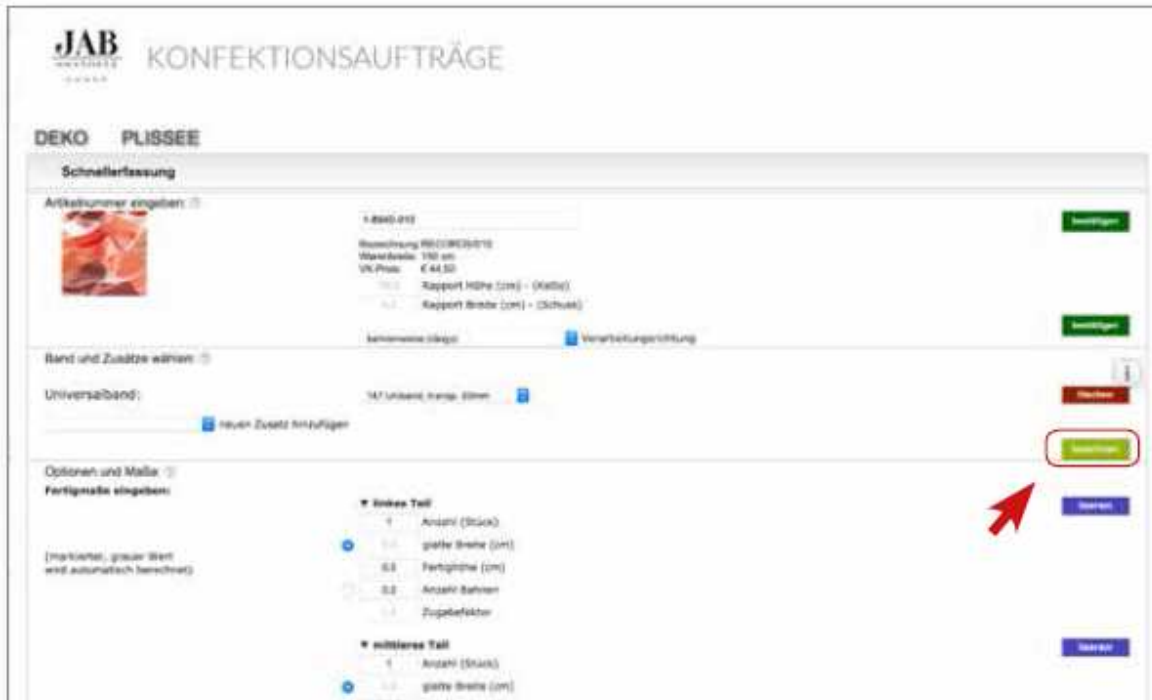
JAB

KONFEKTIONSAUFTRÄGE

DEKO PLISSEE

Schnellerfassung

Artikelnummer eingeben:

1-8840-010

Bezeichnung RECORDS/010
Warenbreite: 150 cm
VK-Preis: € 44,50

Rapport Höhe (cm) - (Kette)

Rapport Breite (cm) - (Schuss)

bestätigen

kein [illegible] Verarbeitungsrichtung

bestätigen

Band und Zusätze wählen

Universalband:

147 Uniband, transp. 20mm

Löschen

neuen Zusatz hinzufügen

speichern

Optionen und Maße

Fertigmaße eingeben:

▼ linkes Teil

1 Anzahl (Stück)

glatte Breite (cm)

0,0 Fertighöhe (cm)

0,0 Anzahl Bahnen

Zugabefaktor

(markierter, grauer Wert wird automatisch berechnet)

leeren

▼ mittleres Teil

1 Anzahl (Stück)

glatte Breite (cm)

leeren